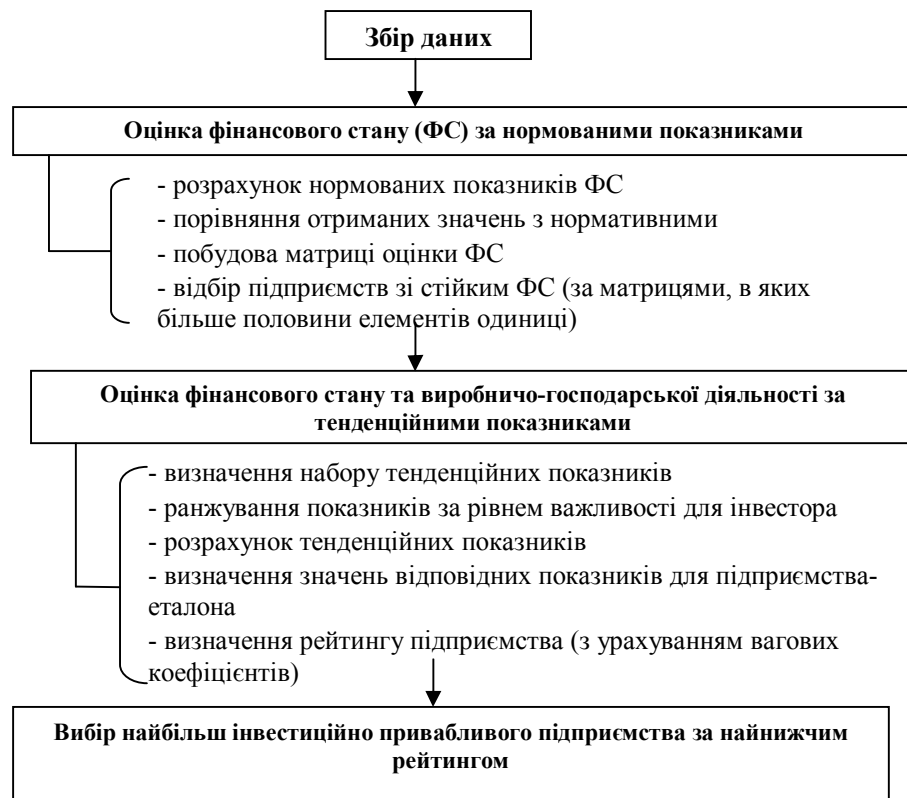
Збір даних

Оцінка фінансового стану (ФС) за нормованими показниками

- розрахунок нормованих показників ФС
- порівняння отриманих значень з нормативними
- побудова матриці оцінки ФС
- відбір підприємств зі стійким ФС (за матрицями, в яких більше половини елементів одиниці)

Оцінка фінансового стану та виробничо-господарської діяльності за тенденційними показниками

- визначення набору тенденційних показників
- ранжування показників за рівнем важливості для інвестора
- розрахунок тенденційних показників
- визначення значень відповідних показників для підприємства-еталона
- визначення рейтингу підприємства (з урахуванням вагових коефіцієнтів)

Вибір найбільш інвестиційно привабливого підприємства за найнижчим рейтингом